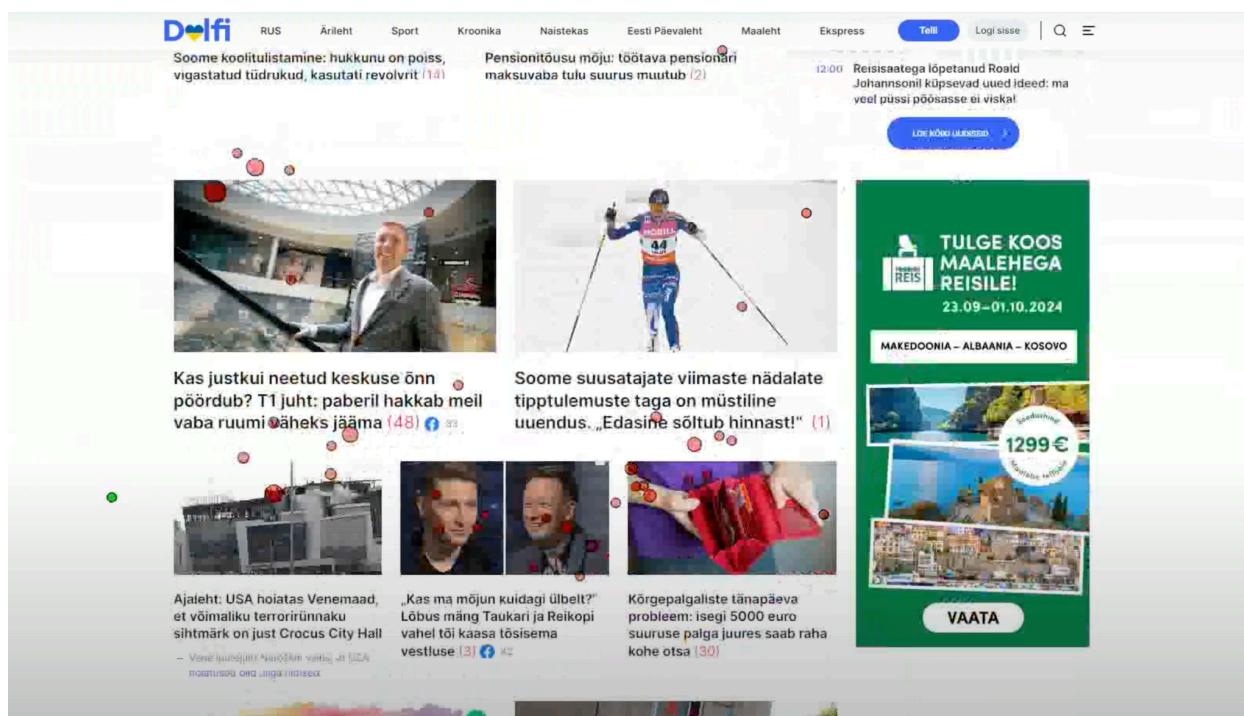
Delfi RUS Ärileht Sport Kroonika Naistekas Eesti Päevaleht Maaleht Ekspress Telli Logi sisse

Soome koolitulistamine: hukkunu on poiss, vigastatud tüdrukud, kasutati revolvrit (14)

Pensionitõusu mõju: töötava pensionäri maksuvaba tulu suurus muutub (2)

12:00 Reisisaatega lõpetanud Roald Johannsonil küpsevad uued ideed: ma veel püssi põõsasse ei viska!

Loe kõiki uudiseid

Kas justkui neetud keskuse õnn pöördub? T1 juht: paberil hakkab meil vaba ruumi väheks jääma (48) 33

Soome suusatajate viimaste nädalate tipptulemuste taga on müstiline uuendus. „Edasine sõltub hinnast!" (1)

TULGE KOOS MAALEHEGA REISILE!
23.09–01.10.2024
MAKEDOONIA – ALBAANIA – KOSOVO
1299 €
VAATA

Ajaleht: USA hoiatas Venemaad, et võimaliku terrorirünnaku sihtmärk on just Crocus City Hall

– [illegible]

„Kas ma mõjun kuidagi ülbelt?" Lõbus mäng Taukari ja Reikopi vahel tõi kaasa tõsisema vestluse (3) 42

Kõrgepalgaliste tänapäeva probleem: isegi 5000 euro suuruse palga juures saab raha kohe otsa (30)